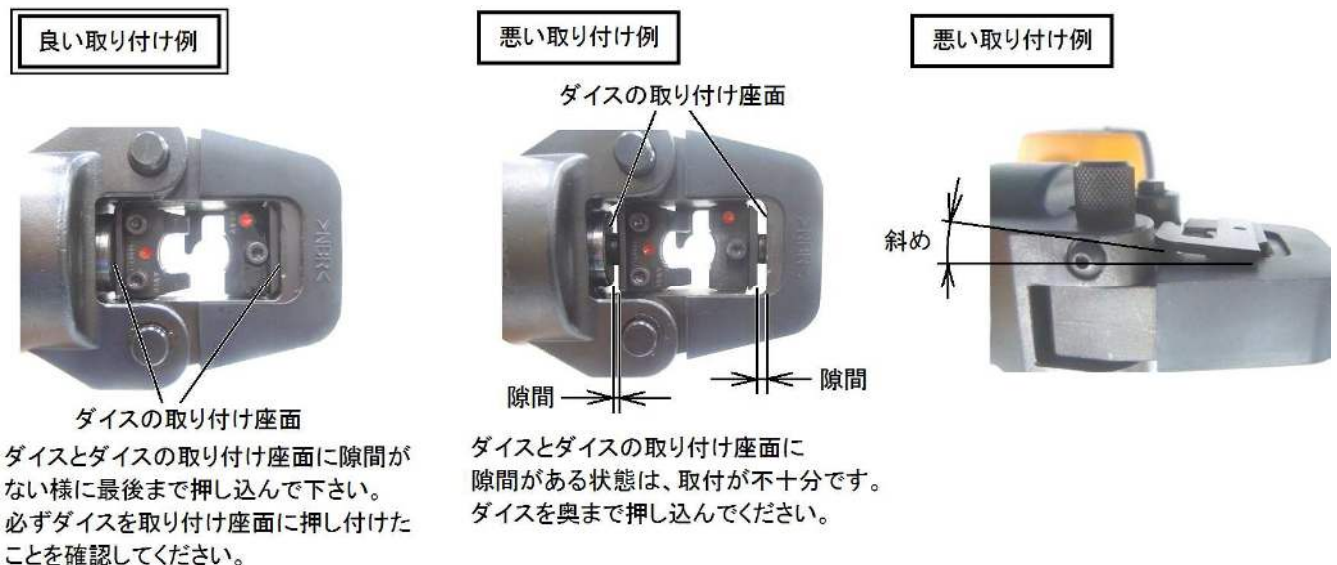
良い取り付け例

ダイスの取り付け座面

ダイスとダイスの取り付け座面に隙間がない様に最後まで押し込んで下さい。
必ずダイスを取り付け座面に押し付けたことを確認してください。

悪い取り付け例

ダイスの取り付け座面

隙間

隙間

ダイスとダイスの取り付け座面に隙間がある状態は、取付が不十分です。
ダイスを奥まで押し込んでください。

悪い取り付け例

斜め